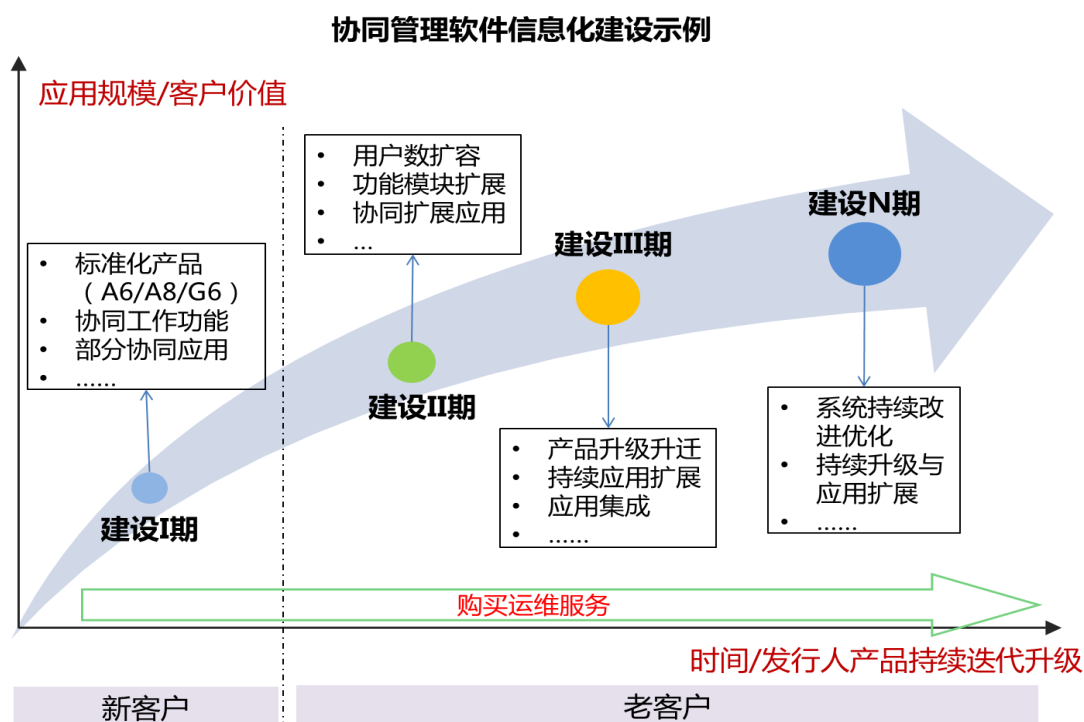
协同管理软件信息化建设示例

应用规模/客户价值

• 标准化产品（A6/A8/G6）
• 协同工作功能
• 部分协同应用
• ……

建设I期

• 用户数扩容
• 功能模块扩展
• 协同扩展应用
• …

建设II期

建设III期

• 产品升级升迁
• 持续应用扩展
• 应用集成
• ……

建设N期

• 系统持续改进优化
• 持续升级与应用扩展
• ……

购买运维服务

时间/发行人产品持续迭代升级

新客户

老客户